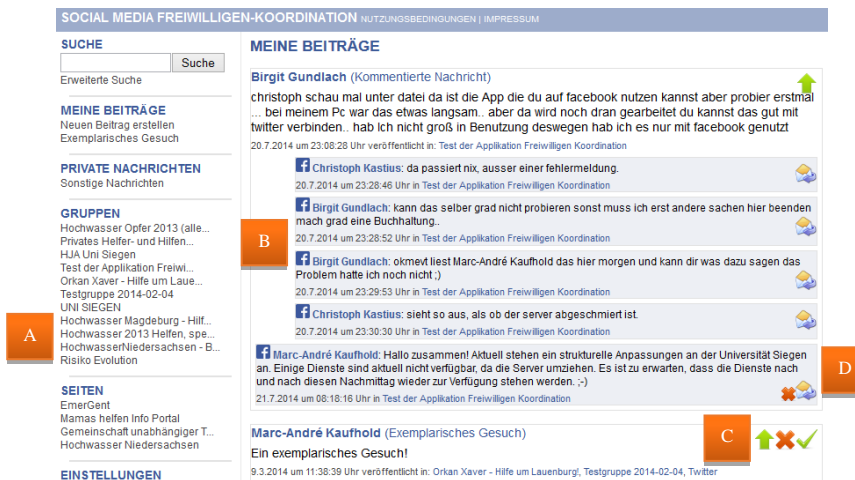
SOCIAL MEDIA FREIWILLIGEN-KOORDINATION NUTZUNGSBEDINGUNGEN | IMPRESSUM

SUCHE
Suche
Erweiterte Suche

MEINE BEITRÄGE
Neuen Beitrag erstellen
Exemplarisches Gesuch

PRIVATE NACHRICHTEN
Sonstige Nachrichten

GRUPPEN
Hochwasser Opfer 2013 (alle...
Privates Helfer- und Hilfen...
HJA Uni Siegen
Test der Applikation Freiwi...
Orkan Xaver - Hilfe um Lau...
Testgruppe 2014-02-04
UNI SIEGEN
Hochwasser Magdeburg - Hilf...
Hochwasser 2013 Helfen, spe...
HochwasserNiedersachsen - B...
Risiko Evolution

SEITEN
EmerGent
Mamas helfen Info Portal
Gemeinschaft unabhängiger T...
Hochwasser Niedersachsen

EINSTELLUNGEN

A

MEINE BEITRÄGE

Birgit Gundlach (Kommentierte Nachricht)

christoph schau mal unter datei da ist die App die du auf facebook nutzen kannst aber probier erstmal ... bei meinem Pc war das etwas langsam.. aber da wird noch dran gearbeitet du kannst das gut mit twitter verbinden.. hab ich nicht groß in Benutzung deswegen hab ich es nur mit facebook genutzt

20.7.2014 um 23:08:28 Uhr veröffentlicht in: Test der Applikation Freiwilligen Koordination

Christoph Kastius: da passiert nix, ausser einer fehlermeldung.
20.7.2014 um 23:28:46 Uhr in Test der Applikation Freiwilligen Koordination

B

Birgit Gundlach: kann das selber grad nicht probieren sonst muss ich erst andere sachen hier beenden mach grad eine Buchhaltung..
20.7.2014 um 23:28:52 Uhr in Test der Applikation Freiwilligen Koordination

Birgit Gundlach: okmevt liest Marc-André Kaufhold das hier morgen und kann dir was dazu sagen das Problem hatte ich noch nicht ;)
20.7.2014 um 23:29:53 Uhr in Test der Applikation Freiwilligen Koordination

Christoph Kastius: sieht so aus, als ob der server abgeschmiert ist.
20.7.2014 um 23:30:30 Uhr in Test der Applikation Freiwilligen Koordination

Marc-André Kaufhold: Hallo zusammen! Aktuell stehen ein strukturelle Anpassungen an der Universität Siegen an. Einige Dienste sind aktuell nicht verfügbar, da die Server umziehen. Es ist zu erwarten, dass die Dienste nach und nach diesen Nachmittag wieder zur Verfügung stehen werden. ;-)
21.7.2014 um 08:18:16 Uhr in Test der Applikation Freiwilligen Koordination

D

Marc-André Kaufhold (Exemplarisches Gesuch)

C

Ein exemplarisches Gesuch!
9.3.2014 um 11:38:39 Uhr veröffentlicht in: Orkan Xaver - Hilfe um Lauenburg!, Testgruppe 2014-02-04, Twitter